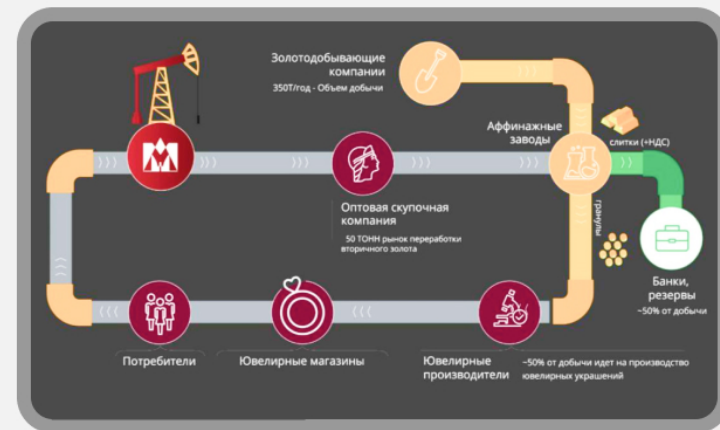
Золотодобывающие компании
350Т/год - Объем добычи

Аффинажные заводы

слитки (+НДС)

гранулы

Оптовая скупочная компания
50 ТОНН рынок переработки вторичного золота

Банки, резервы
~50% от добычи

Потребители

Ювелирные магазины

Ювелирные производители
~50% от добычи идет на производство ювелирных украшений